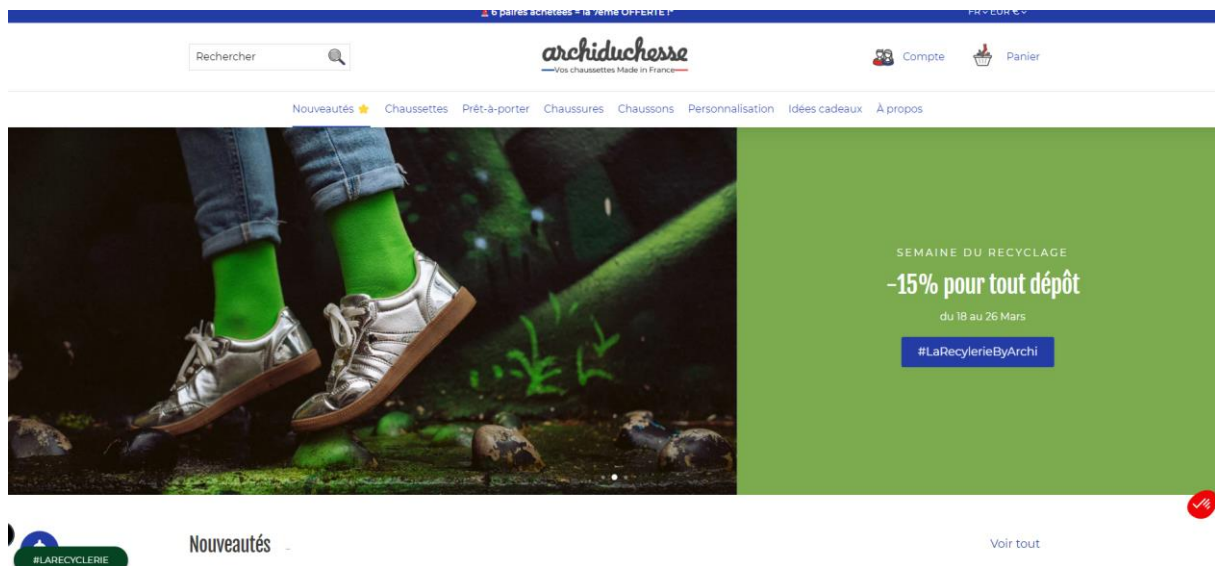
6 paires achetées = la 7ème OFFERTE !* FR EUR €

Rechercher

archiduchesse
Vos chaussettes Made in France

Compte Panier

Nouveautés Chaussettes Prêt-à-porter Chaussures Chaussons Personnalisation Idées cadeaux À propos

SEMAINE DU RECYCLAGE
-15% pour tout dépôt
du 18 au 26 Mars
#LaRecylerieByArchi

#LARECYCLERIE

Nouveautés

Voir tout